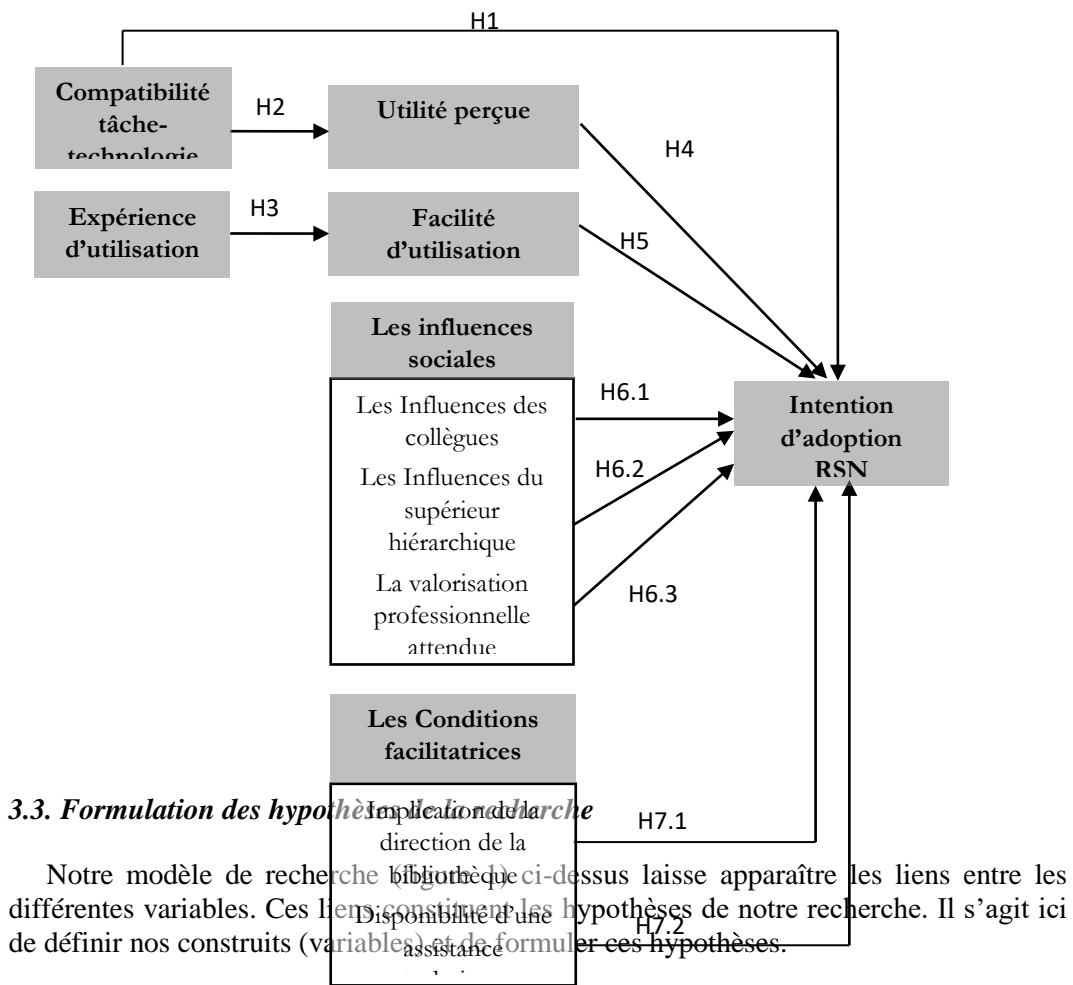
H1

Compatibilité tâche-technologie

H2

Utilité perçue

H4

Expérience d'utilisation

H3

Facilité d'utilisation

H5

Les influences sociales

Les Influences des collègues

Les Influences du supérieur hiérarchique

La valorisation professionnelle attendue

H6.1

H6.2

H6.3

Intention d'adoption RSN

Les Conditions facilitatrices

Implication de la direction de la bibliothèque

Disponibilité d'une assistance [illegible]

H7.1

H7.2

3.3. Formulation des hypothèses de la recherche

Notre modèle de recherche (figure 1) ci-dessus laisse apparaître les liens entre les différentes variables. Ces liens constituent les hypothèses de notre recherche. Il s'agit ici de définir nos construits (variables) et de formuler ces hypothèses.